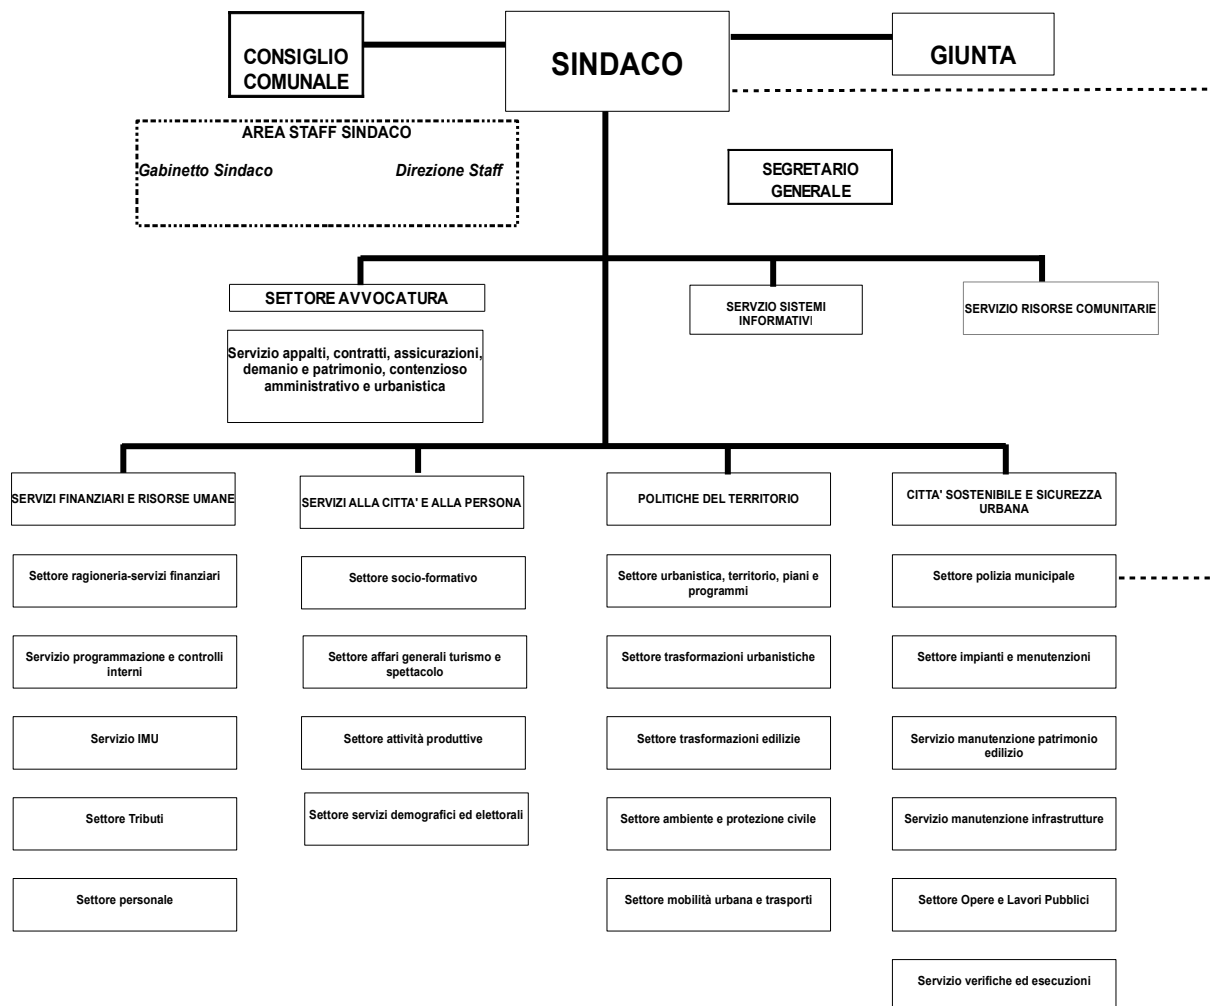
CONSIGLIO COMUNALE

SINDACO

GIUNTA

AREA STAFF SINDACO

Gabinetto Sindaco

Direzione Staff

SEGRETARIO GENERALE

SETTORE AVVOCATURA

Servizio appalti, contratti, assicurazioni, demanio e patrimonio, contenzioso amministrativo e urbanistica

SERVIZIO SISTEMI INFORMATIVI

SERVIZIO RISORSE COMUNITARIE

SERVIZI FINANZIARI E RISORSE UMANE

Settore ragioneria-servizi finanziari

Servizio programmazione e controlli interni

Servizio IMU

Settore Tributi

Settore personale

SERVIZI ALLA CITTA' E ALLA PERSONA

Settore socio-formativo

Settore affari generali turismo e spettacolo

Settore attività produttive

Settore servizi demografici ed elettorali

POLITICHE DEL TERRITORIO

Settore urbanistica, territorio, piani e programmi

Settore trasformazioni urbanistiche

Settore trasformazioni edilizie

Settore ambiente e protezione civile

Settore mobilità urbana e trasporti

CITTA' SOSTENIBILE E SICUREZZA URBANA

Settore polizia municipale

Settore impianti e menutenzioni

Servizio manutenzione patrimonio edilizio

Servizio manutenzione infrastrutture

Settore Opere e Lavori Pubblici

Servizio verifiche ed esecuzioni